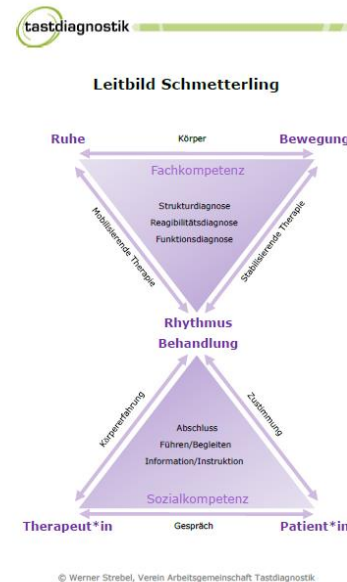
tastdiagnostik

Leitbild Schmetterling

Ruhe

Körper

Bewegung

Fachkompetenz

Strukturdiagnose
Reagibilitätsdiagnose
Funktionsdiagnose

Mobilisierende Therapie

Stabilisierende Therapie

Rhythmus
Behandlung

Körpererfahrung

Zustimmung

Abschluss
Führen/Begleiten
Information/Instruktion

Sozialkompetenz

Therapeut*in

Gespräch

Patient*in

© Werner Strebel, Verein Arbeitsgemeinschaft Tastdiagnostik